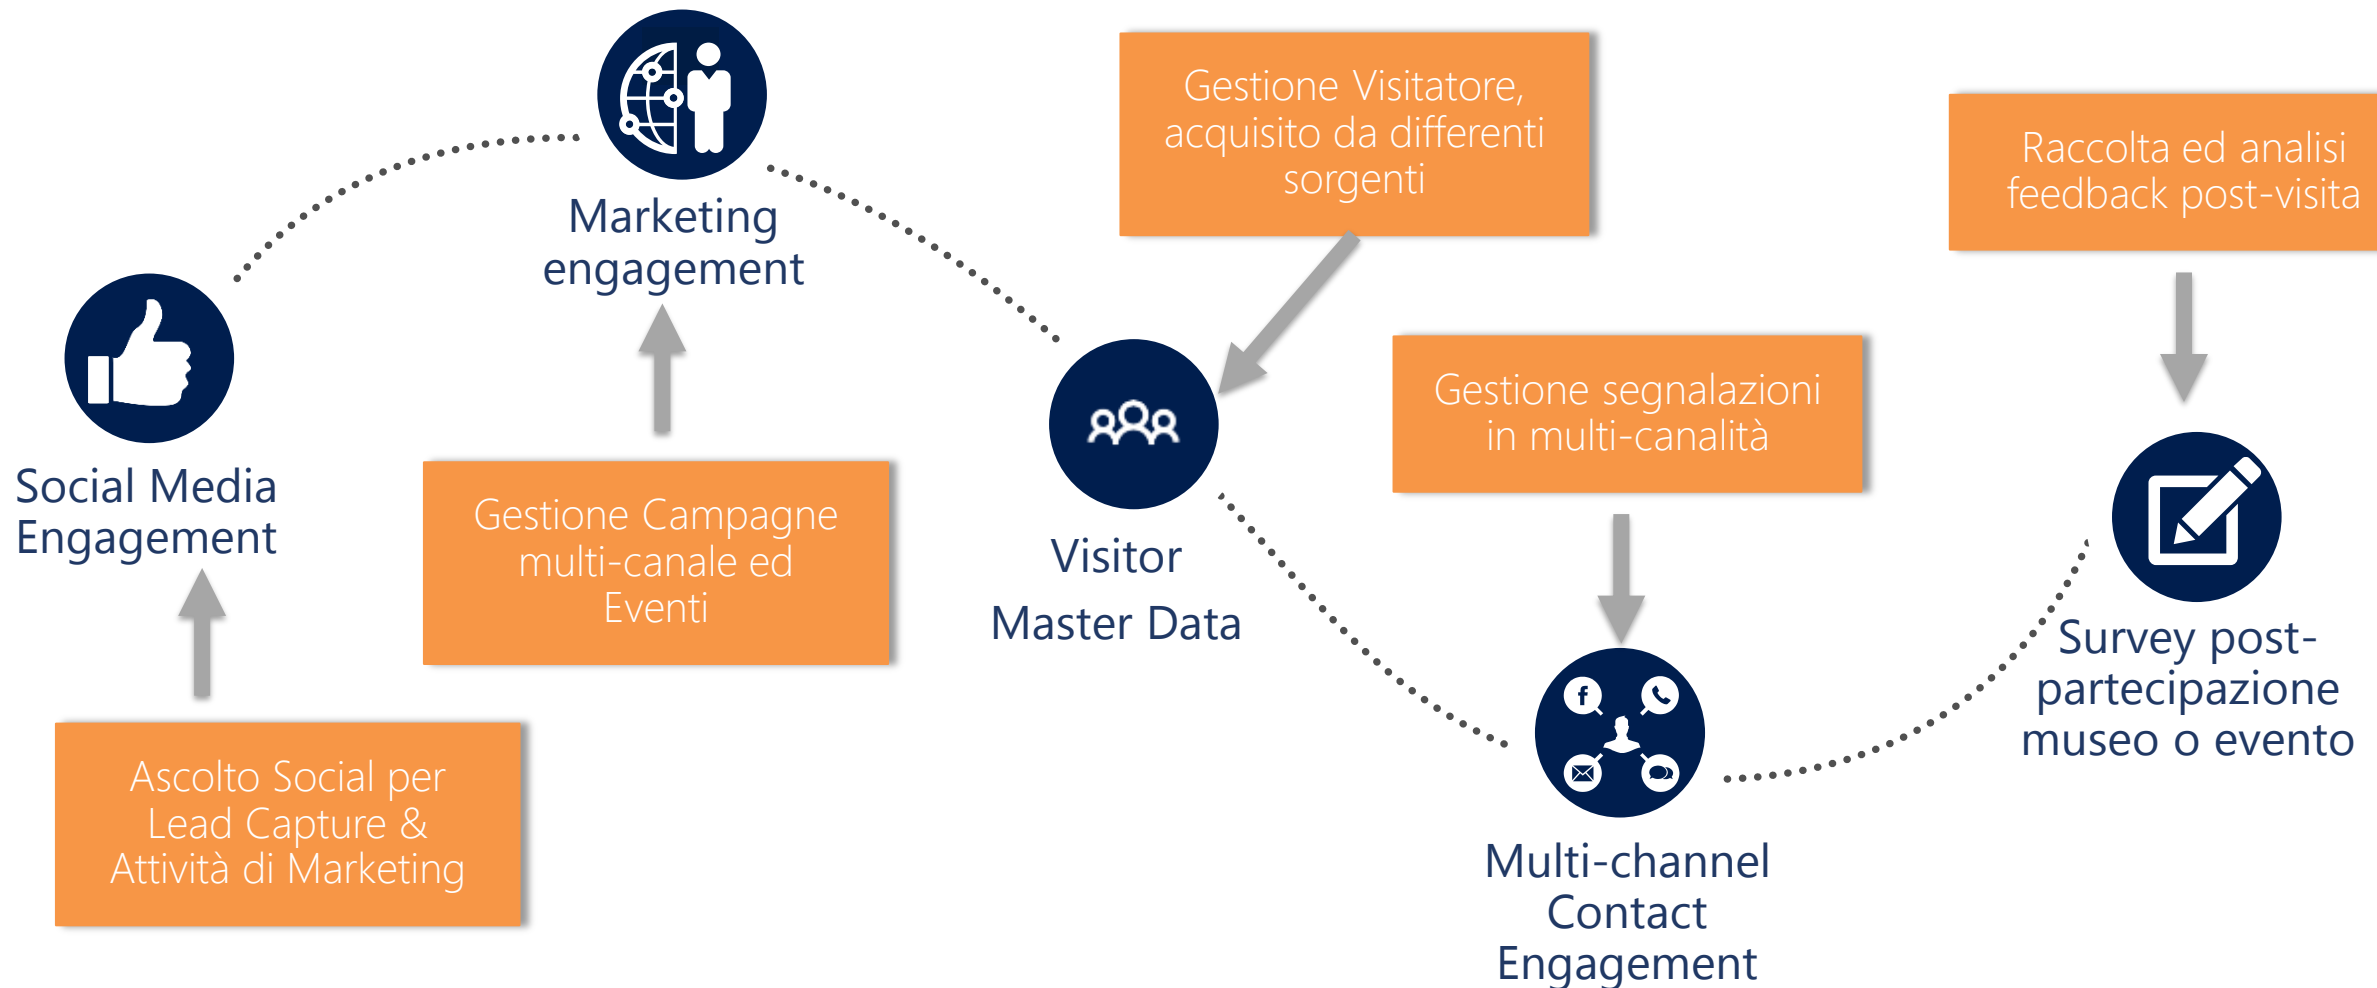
Marketing engagement

Gestione Visitatore, acquisito da differenti sorgenti

Raccolta ed analisi feedback post-visita

Social Media Engagement

Gestione Campagne multi-canale ed Eventi

Visitor Master Data

Gestione segnalazioni in multi-canalità

Survey post-partecipazione museo o evento

Ascolto Social per Lead Capture & Attività di Marketing

Multi-channel Contact Engagement